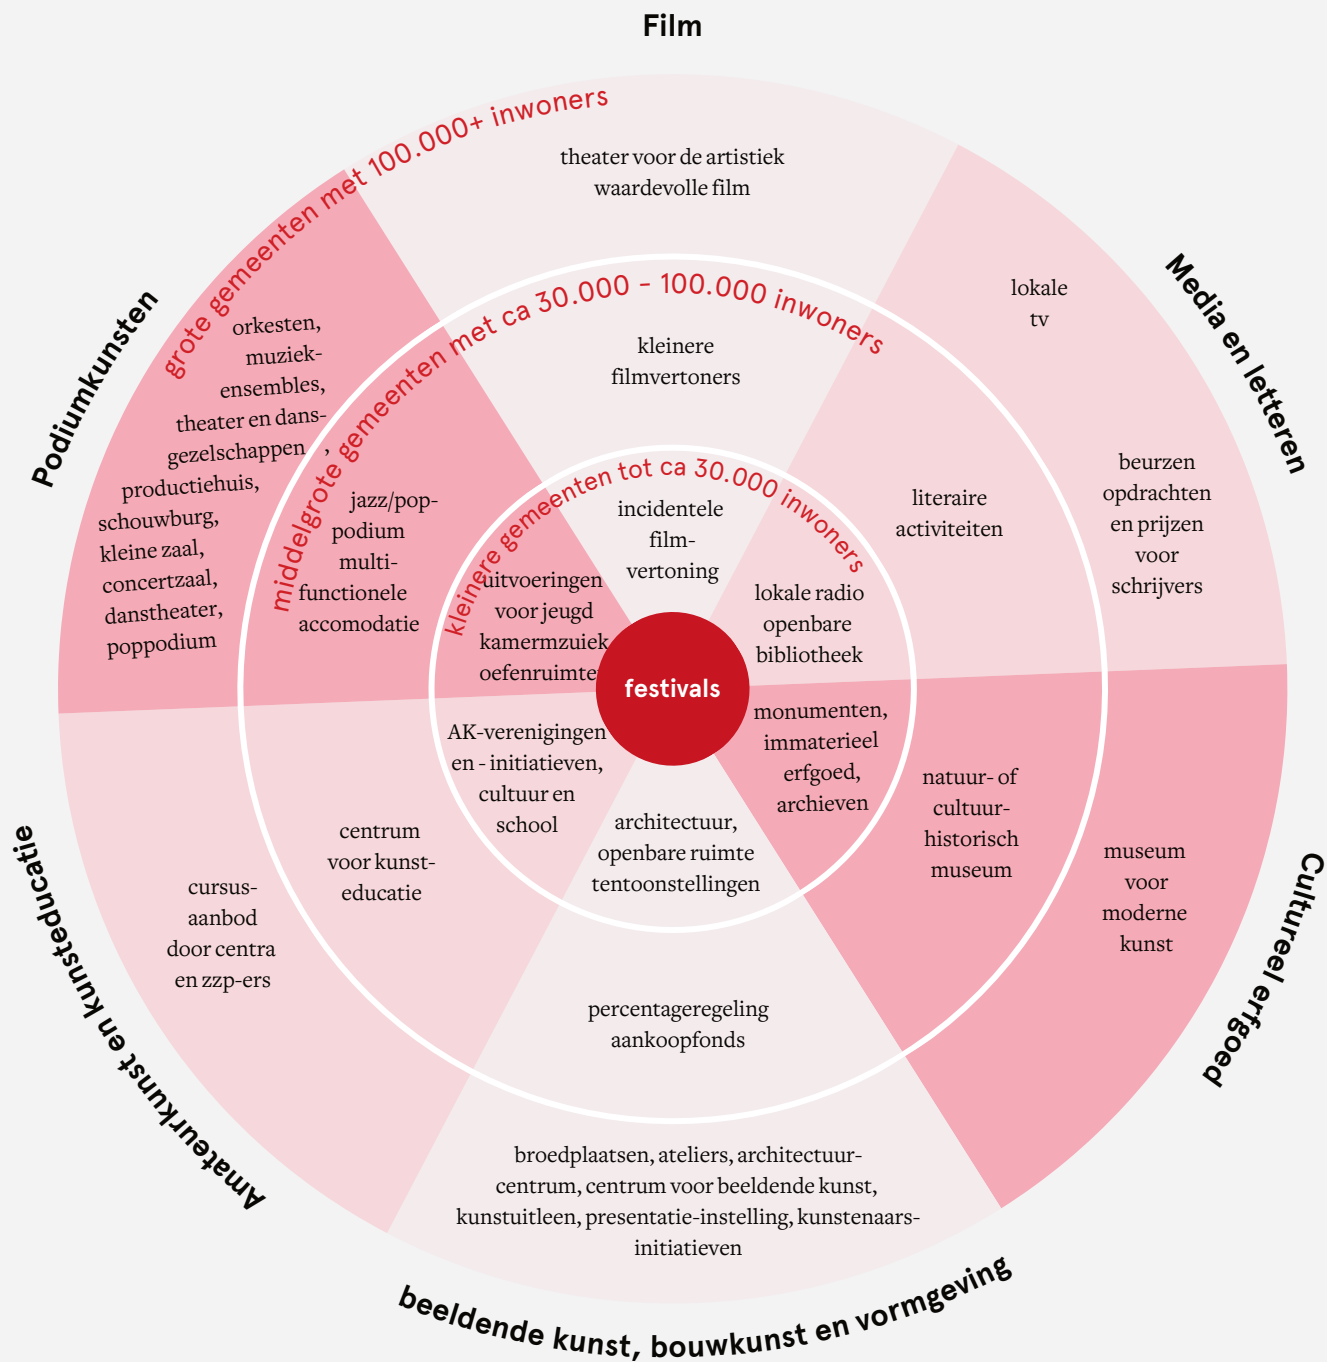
Film

Media en letteren

Cultureel erfgoed

beeldende kunst, bouwkunst en vormgeving

Amateurkunst en kunsteducatie

Podiumkunsten

grote gemeenten met 100.000+ inwoners

middelgrote gemeenten met ca 30.000 - 100.000 inwoners

kleinere gemeenten tot ca 30.000 inwoners

theater voor de artistiek waardevolle film

lokale tv

beurzen opdrachten en prijzen voor schrijvers

museum voor moderne kunst

broedplaatsen, ateliers, architectuurcentrum, centrum voor beeldende kunst, kunstuitleen, presentatie-instelling, kunstenaarsinitiatieven

cursusaanbod door centra en zzp-ers

orkesten, muziekensembles, theater en dansgezelschappen, productiehuis, schouwburg, kleine zaal, concertzaal, danstheater, poppodium

kleinere filmvertoners

literaire activiteiten

natuur- of cultuurhistorisch museum

percentageregeling aankoopfonds

centrum voor kunsteducatie

jazz/poppodium multifunctionele accomodatie

incidentele filmvertoning

lokale radio openbare bibliotheek

monumenten, immaterieel erfgoed, archieven

architectuur, openbare ruimte tentoonstellingen

AK-verenigingen en - initiatieven, cultuur en school

uitvoeringen voor jeugd kamermzuiek oefenruimte

festivals